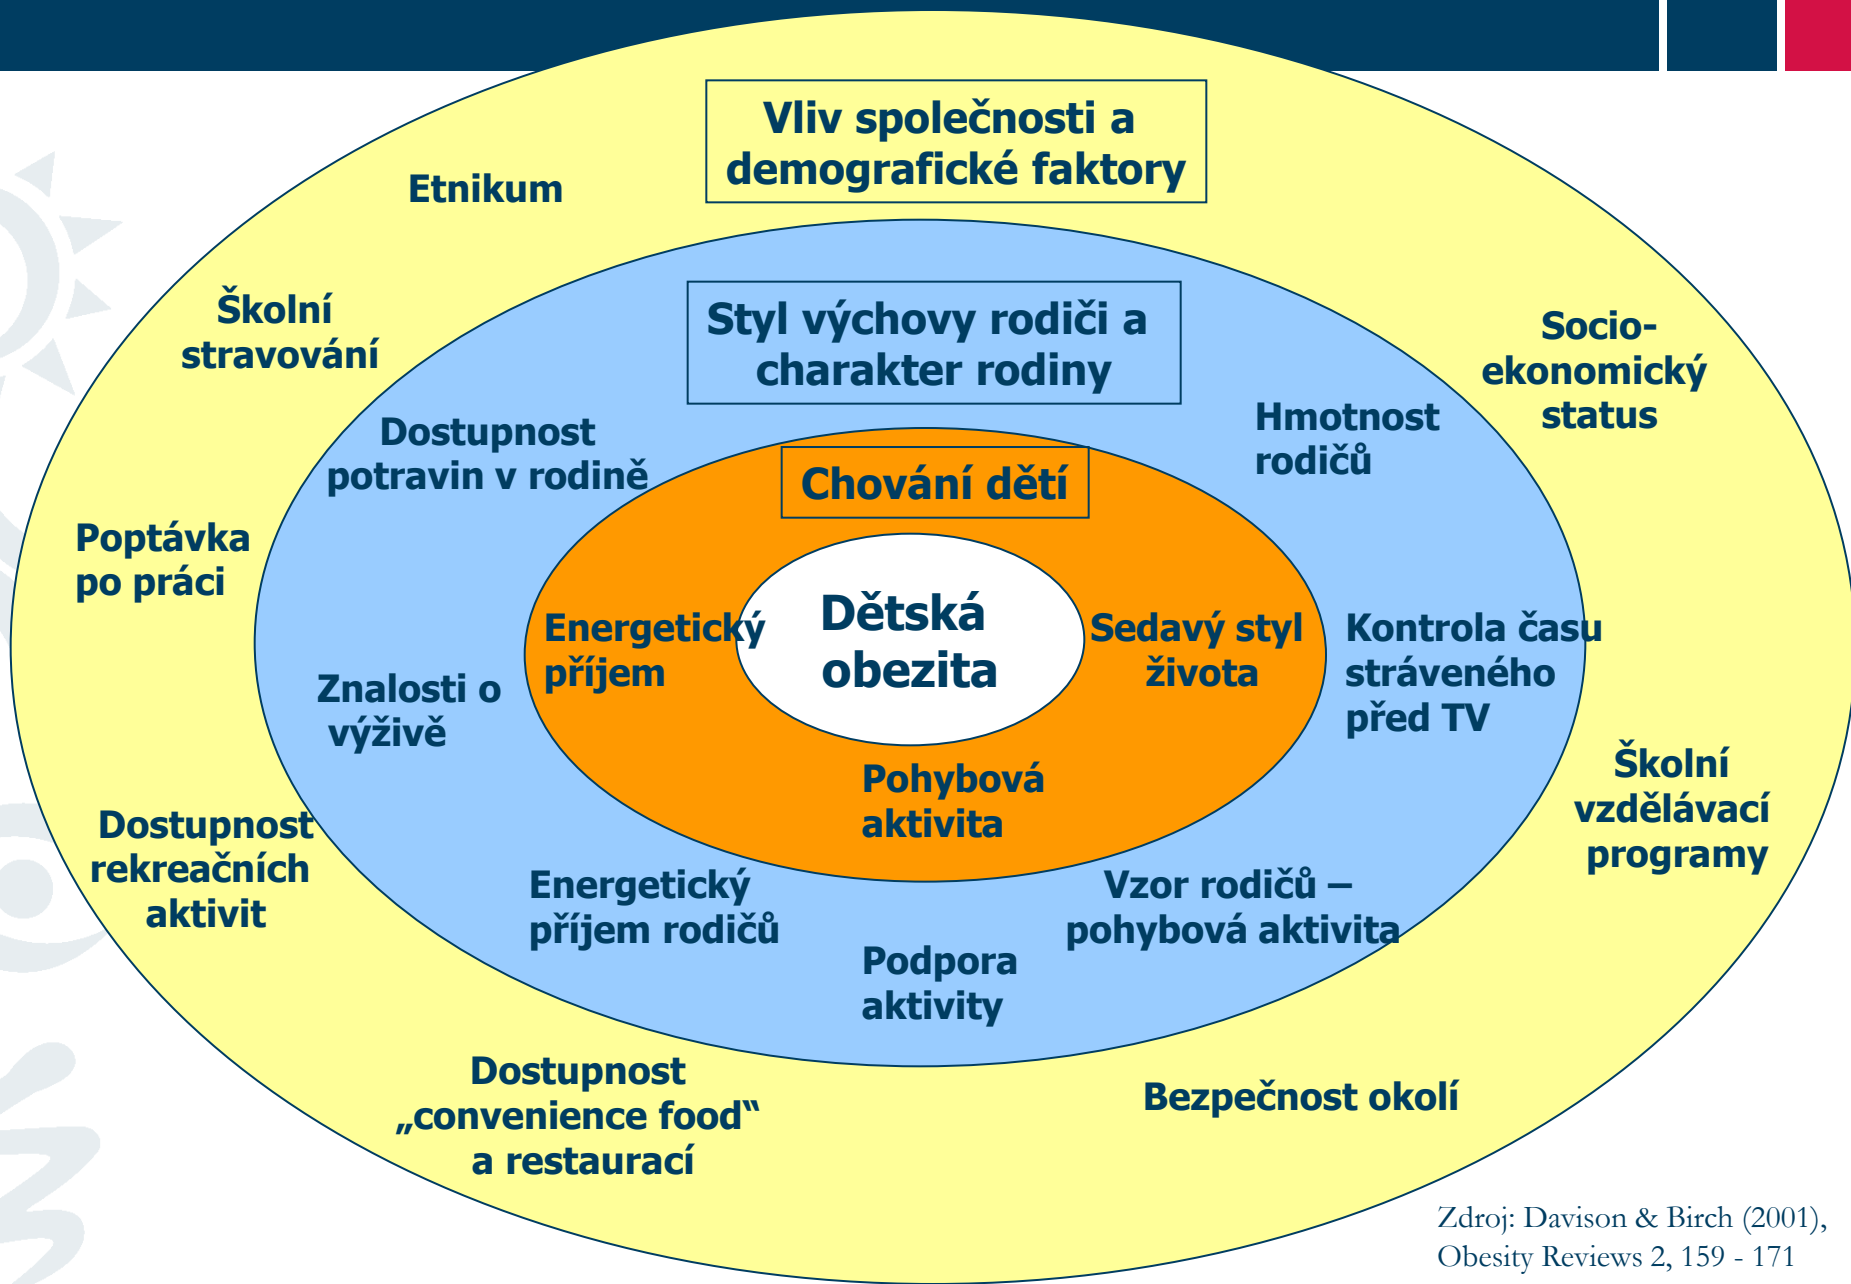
Vliv společnosti a demografické faktory

Etnikum

Školní stravování

Socio-ekonomický status

Styl výchovy rodiči a charakter rodiny

Dostupnost potravin v rodině

Hmotnost rodičů

Chování dětí

Poptávka po práci

Energetický příjem

Dětská obezita

Sedavý styl života

Kontrola času stráveného před TV

Znalosti o výživě

Pohybová aktivita

Školní vzdělávací programy

Dostupnost rekreačních aktivit

Energetický příjem rodičů

Vzor rodičů – pohybová aktivita

Podpora aktivity

Dostupnost „convenience food“ a restaurací

Bezpečnost okolí

Zdroj: Davison & Birch (2001), Obesity Reviews 2, 159 - 171